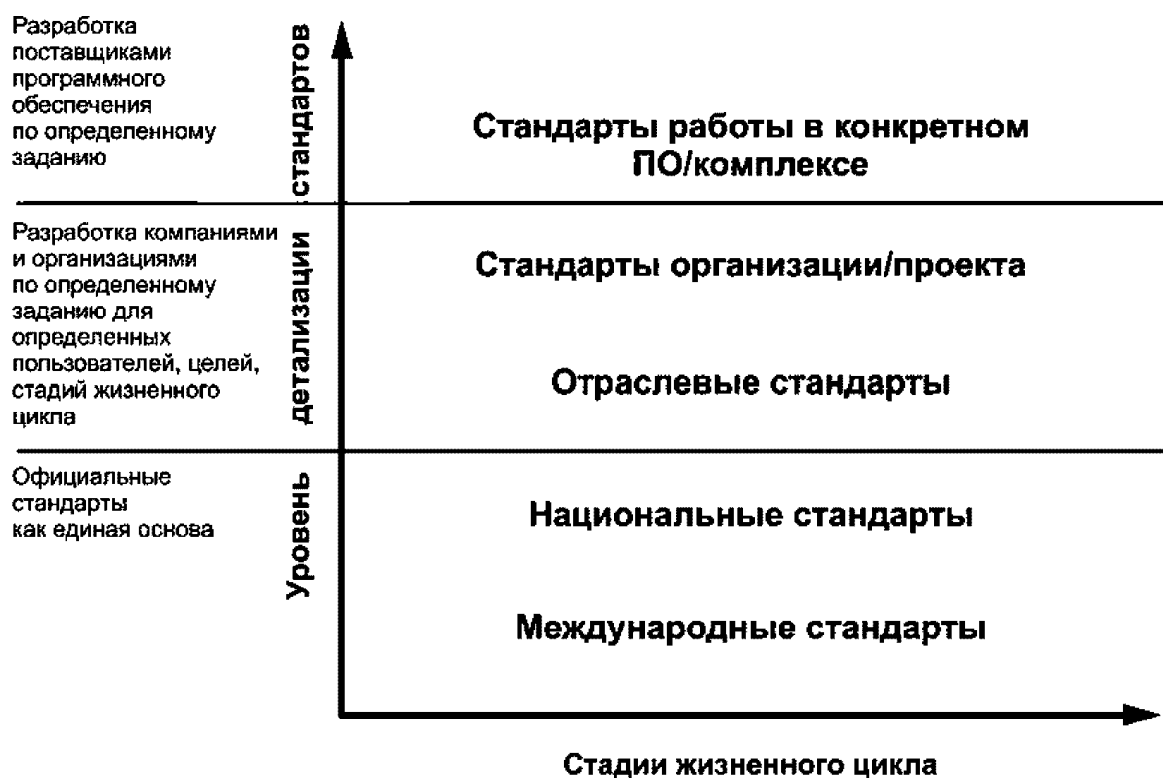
Разработка поставщиками программного обеспечения по определенному заданию

Стандарты работы в конкретном ПО/комплексе

Разработка компаниями и организациями по определенному заданию для определенных пользователей, целей, стадий жизненного цикла

Стандарты организации/проекта

Отраслевые стандарты

Официальные стандарты как единая основа

Национальные стандарты

Международные стандарты

Уровень детализации стандартов

Стадии жизненного цикла